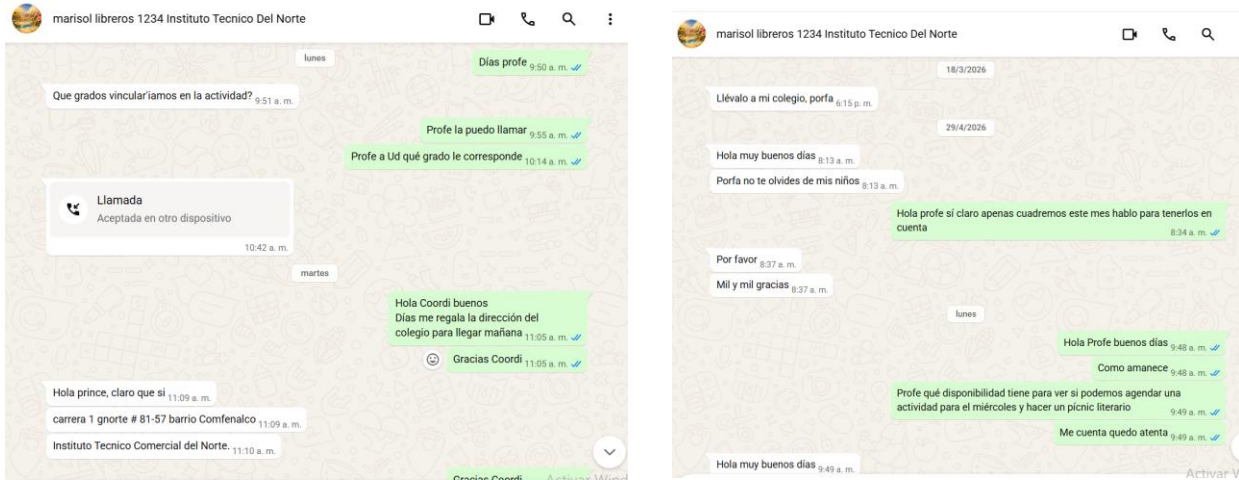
marisol libreros 1234 Instituto Tecnico Del Norte

lunes

Días profe 9:50 a. m.

Que grados vincular'iamos en la actividad? 9:51 a. m.

Profe la puedo llamar 9:55 a. m.

Profe a Ud qué grado le corresponde 10:14 a. m.

Llamada
Aceptada en otro dispositivo
10:42 a. m.

martes

Hola Coordi buenos
Días me regala la dirección del colegio para llegar mañana 11:05 a. m.

Gracias Coordi 11:05 a. m.

Hola prince, claro que si 11:09 a. m.

carrera 1 gnorte # 81-57 barrio Comfenalco 11:09 a. m.

Instituto Tecnico Comercial del Norte. 11:10 a. m.

Gracias Coordi

Activar Wind

marisol libreros 1234 Instituto Tecnico Del Norte

18/3/2026

Llévalo a mi colegio, porfa 6:15 p. m.

29/4/2026

Hola muy buenos días 8:13 a. m.

Porfa no te olvides de mis niños 8:13 a. m.

Hola profe sí claro apenas cuadremos este mes hablo para tenerlos en cuenta 8:34 a. m.

Por favor 8:37 a. m.

Mil y mil gracias 8:37 a. m.

lunes

Hola Profe buenos días 9:48 a. m.

Como amanece 9:48 a. m.

Profe qué disponibilidad tiene para ver si podemos agendar una actividad para el miércoles y hacer un pícnic literario 9:49 a. m.

Me cuenta quedo atenta 9:49 a. m.

Hola muy buenos días 9:49 a. m.

Activar V